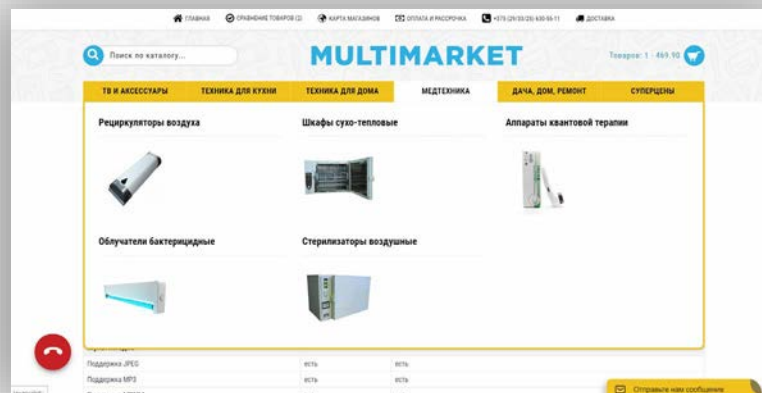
ГЛАВНАЯ СРАВНЕНИЕ ТОВАРОВ (2) КАРТА МАГАЗИНОВ ОПЛАТА И РАССРОЧКА +375 (29/33/25) 630-55-11 ДОСТАВКА

Поиск по каталогу...

MULTIMARKET

Товаров: 1 - 469.90

ТВ И АКСЕССУАРЫ | ТЕХНИКА ДЛЯ КУХНИ | ТЕХНИКА ДЛЯ ДОМА | МЕДТЕХНИКА | ДАЧА, ДОМ, РЕМОНТ | СУПЕРЦЕНЫ

Рециркуляторы воздуха

Шкафы сухо-тепловые

Аппараты квантовой терапии

Облучатели бактерицидные

Стерилизаторы воздушные

Поддержка JPEG есть есть

Поддержка MP3 есть есть

Отправьте нам сообщение